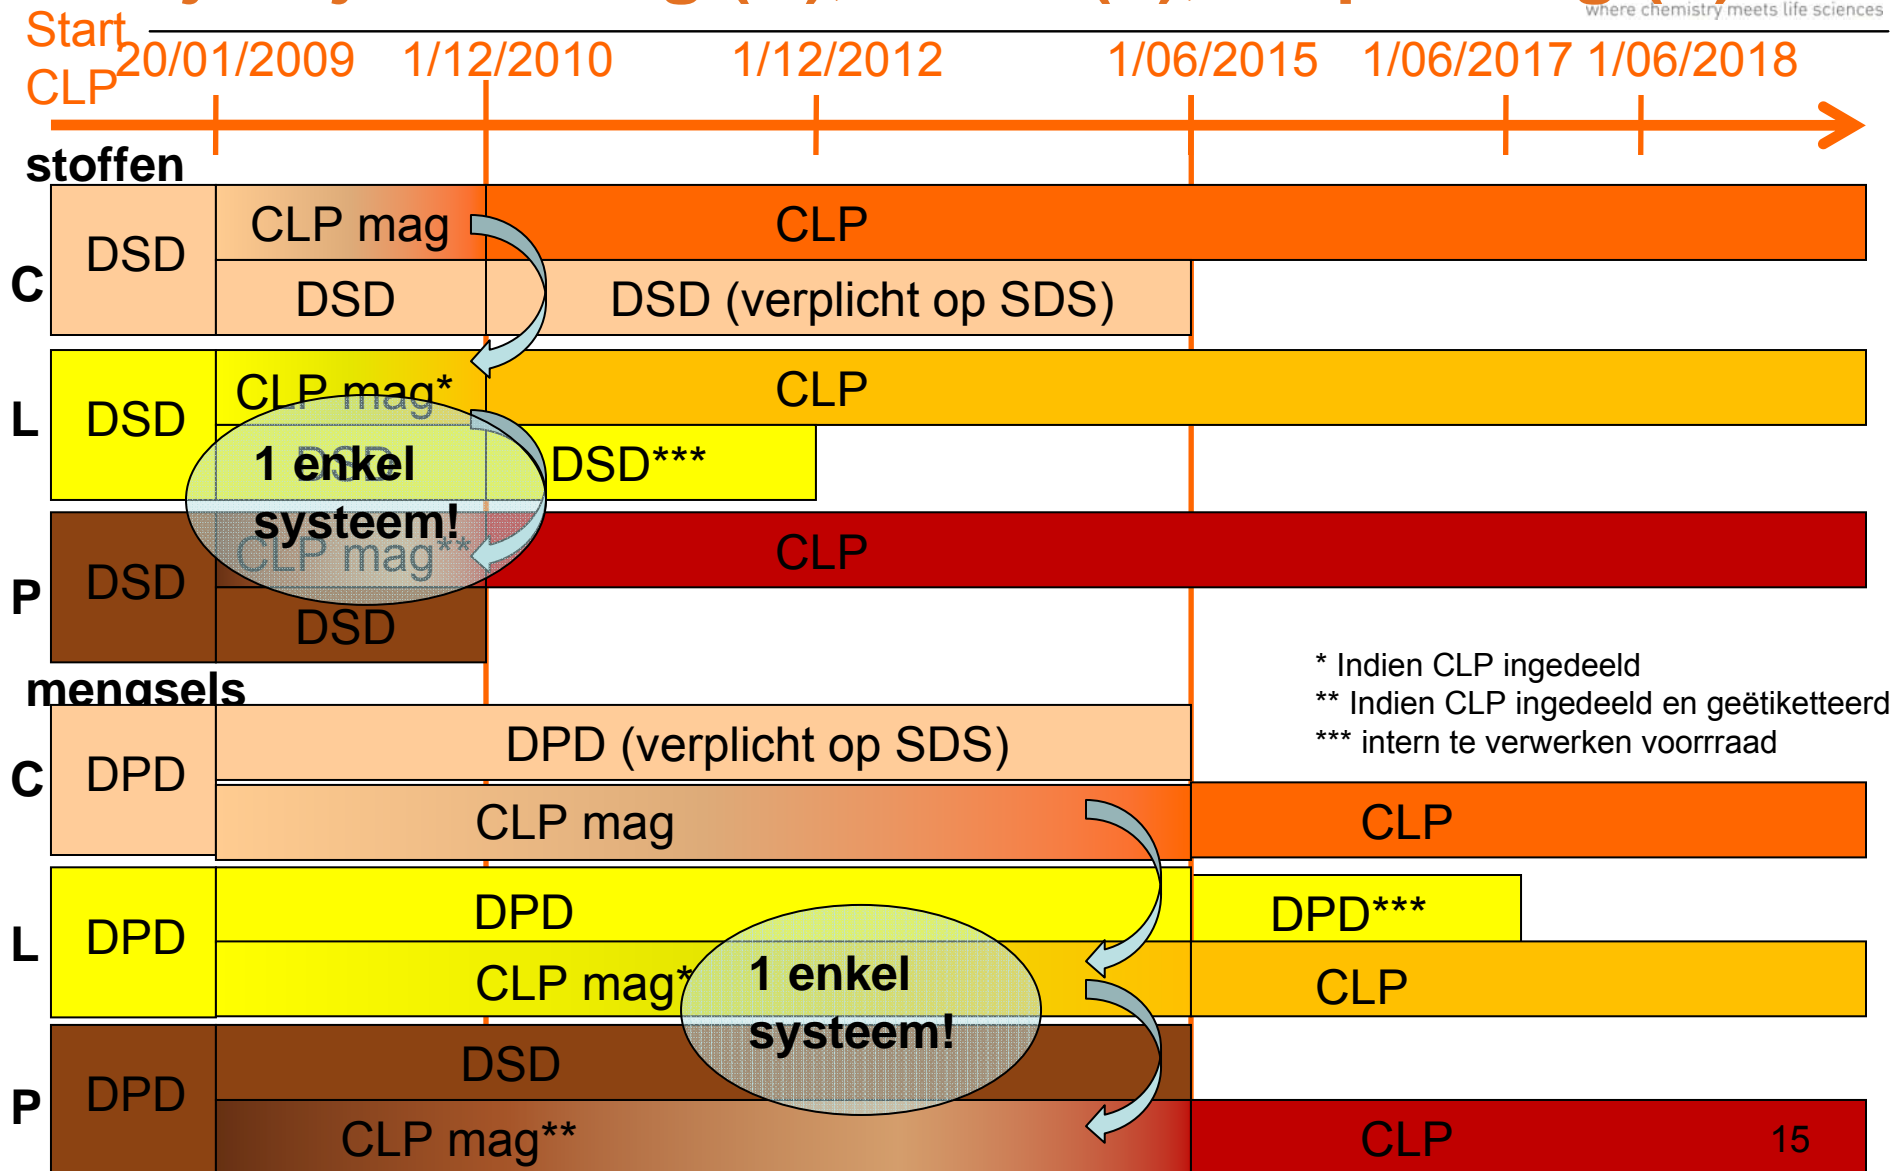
where chemistry meets life sciences

Start CLP 20/01/2009 1/12/2010 1/12/2012 1/06/2015 1/06/2017 1/06/2018

stoffen

C

| DSD | CLP mag | CLP |
|---|---|---|
| | DSD | DSD (verplicht op SDS) |

L

| DSD | CLP mag* | CLP |
|---|---|---|
| | DSD | DSD*** |

1 enkel systeem!

P

| DSD | CLP mag** | CLP |
|---|---|---|
| | DSD | |

mengsels

C

| DPD | DPD (verplicht op SDS) | |
|---|---|---|
| | CLP mag | CLP |

L

| DPD | DPD | DPD*** |
|---|---|---|
| | CLP mag* | CLP |

1 enkel systeem!

P

| DPD | DSD | |
|---|---|---|
| | CLP mag** | CLP |

* Indien CLP ingedeeld
** Indien CLP ingedeeld en geëtiketteerd
*** intern te verwerken voorrraad

15